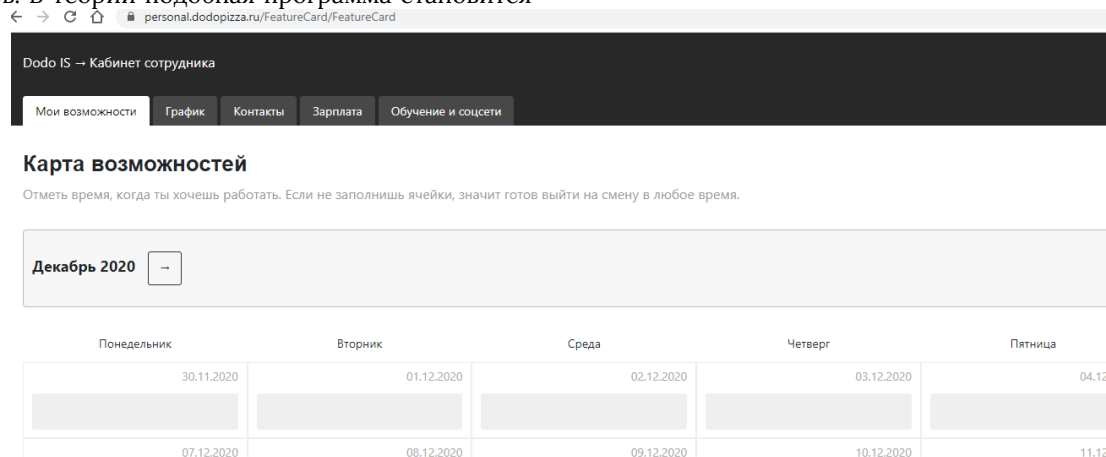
personal.dodopizza.ru/FeatureCard/FeatureCard

Dodo IS → Кабинет сотрудника

Мои возможности | График | Контакты | Зарплата | Обучение и соцсети

Карта возможностей

Отметь время, когда ты хочешь работать. Если не заполнишь ячейки, значит готов выйти на смену в любое время.

Декабрь 2020 →

| Понедельник | Вторник | Среда | Четверг | Пятница |
|---|---|---|---|---|
| 30.11.2020 | 01.12.2020 | 02.12.2020 | 03.12.2020 | 04.1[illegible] |
| 07.12.2020 | 08.12.2020 | 09.12.2020 | 10.12.2020 | 11.1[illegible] |